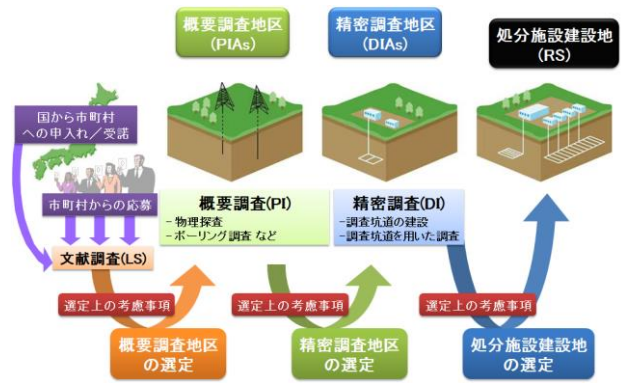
概要調査地区
(PIAs)

精密調査地区
(DIAs)

処分施設建設地
(RS)

国から市町村への申入れ／受諾

市町村からの応募

文献調査(LS)

概要調査(PI)
- 物理探査
- ボーリング調査 など

精密調査(DI)
- 調査坑道の建設
- 調査坑道を用いた調査

選定上の考慮事項

選定上の考慮事項

選定上の考慮事項

概要調査地区の選定

精密調査地区の選定

処分施設建設地の選定